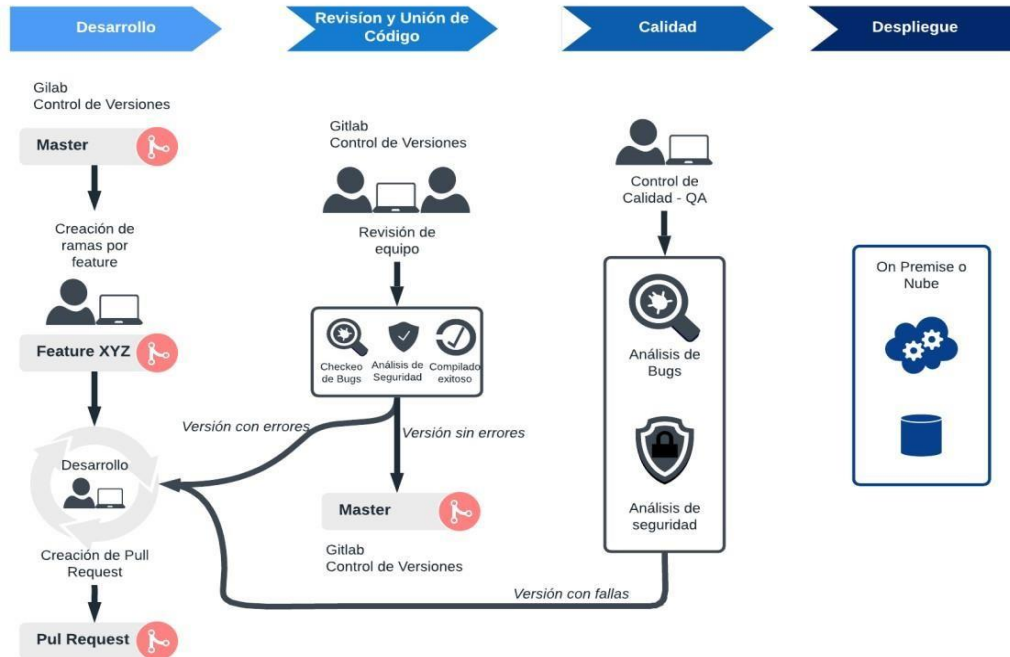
Desarrollo

Revisíon y Unión de Código

Calidad

Despliegue

Gilab
Control de Versiones

Master

Creación de ramas por feature

Feature XYZ

Desarrollo

Creación de Pull Request

Pul Request

Gitlab
Control de Versiones

Revisión de equipo

Checkeo de Bugs

Análisis de Seguridad

Compilado exitoso

Versión con errores

Versión sin errores

Master

Gitlab
Control de Versiones

Control de Calidad - QA

Análisis de Bugs

Análisis de seguridad

Versión con fallas

On Premise o Nube